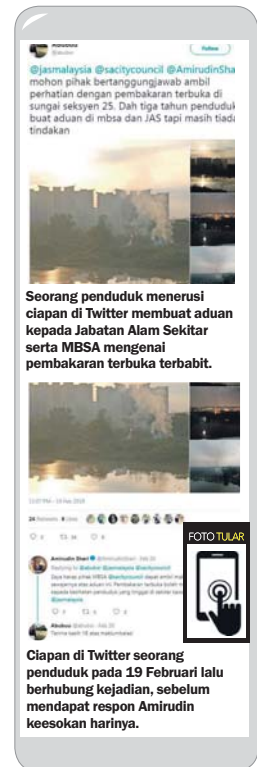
Follow

@jasmalaysia @sacitycouncil @AmirudinSha mohon pihak bertanggungjawab ambil perhatian dengan pembakaran terbuka di sungai seksyen 25. Dah tiga tahun penduduk buat aduan di mbsa dan JAS tapi masih tiada tindakan

Seorang penduduk menerusi ciapan di Twitter membuat aduan kepada Jabatan Alam Sekitar serta MBSA mengenai pembakaran terbuka terbabit.

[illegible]

FOTO TULAR

Amirudin Shari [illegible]

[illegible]

Ciapan di Twitter seorang penduduk pada 19 Februari lalu berhubung kejadian, sebelum mendapat respon Amirudin keesokan harinya.